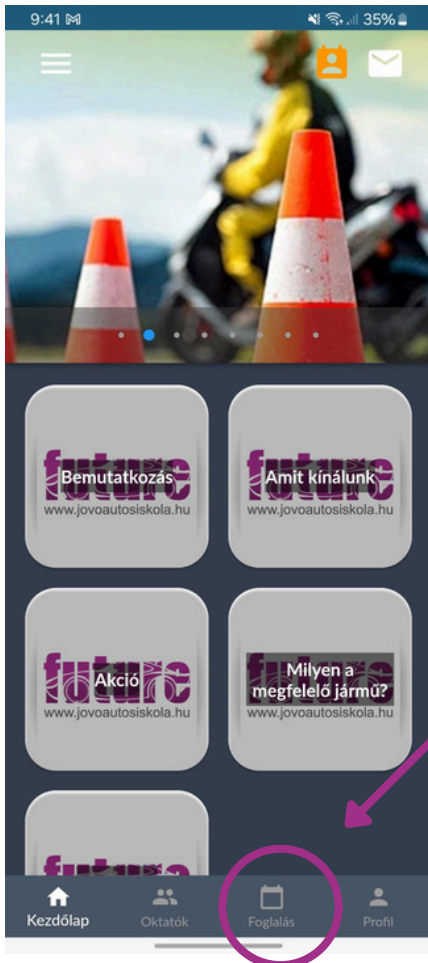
9:41 35%

future
Bemutatkozás
www.jovoautosiskola.hu

future
Amit kínálunk
www.jovoautosiskola.hu

future
Akció
www.jovoautosiskola.hu

future
Milyen a megfelelő jármű?
www.jovoautosiskola.hu

future

Kezdőlap
Oktatók
Foglalás
Profil